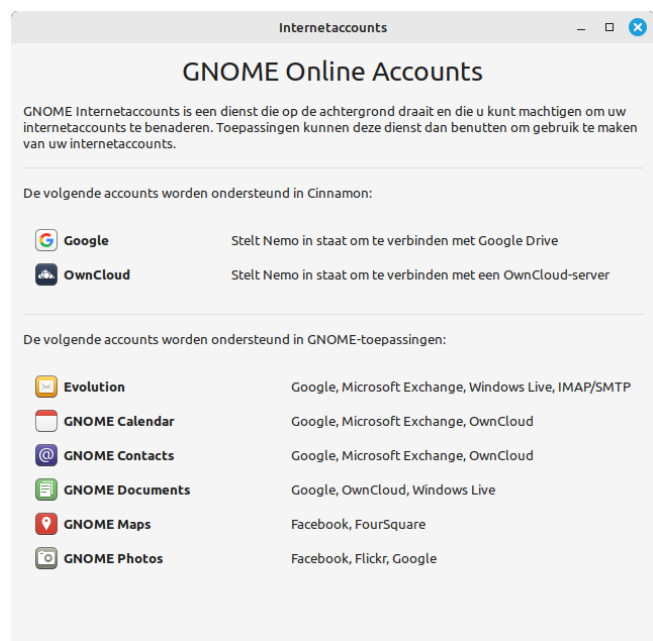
Internetaccounts

GNOME Online Accounts

GNOME Internetaccounts is een dienst die op de achtergrond draait en die u kunt machtigen om uw internetaccounts te benaderen. Toepassingen kunnen deze dienst dan benutten om gebruik te maken van uw internetaccounts.

De volgende accounts worden ondersteund in Cinnamon:

| | |
|---|---|
| Google | Stelt Nemo in staat om te verbinden met Google Drive |
| OwnCloud | Stelt Nemo in staat om te verbinden met een OwnCloud-server |

De volgende accounts worden ondersteund in GNOME-toepassingen:

| | |
|---|---|
| Evolution | Google, Microsoft Exchange, Windows Live, IMAP/SMTP |
| GNOME Calendar | Google, Microsoft Exchange, OwnCloud |
| GNOME Contacts | Google, Microsoft Exchange, OwnCloud |
| GNOME Documents | Google, OwnCloud, Windows Live |
| GNOME Maps | Facebook, FourSquare |
| GNOME Photos | Facebook, Flickr, Google |